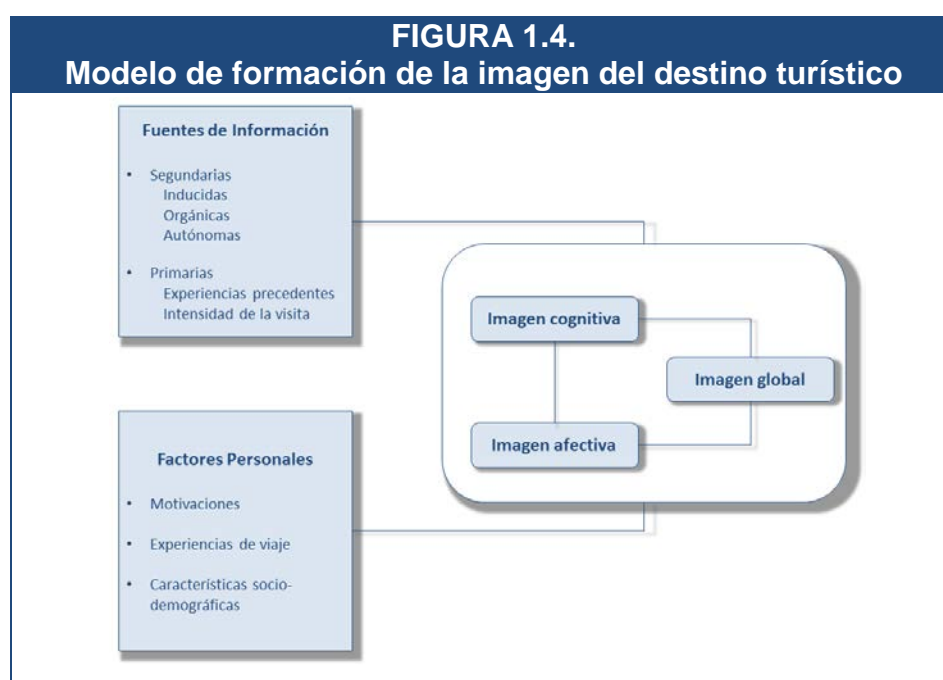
FIGURA 1.4.
Modelo de formación de la imagen del destino turístico

Fuentes de Información

• Segundarias
Inducidas
Orgánicas
Autónomas

• Primarias
Experiencias precedentes
Intensidad de la visita

Factores Personales

• Motivaciones

• Experiencias de viaje

• Características socio-demográficas

Imagen cognitiva

Imagen global

Imagen afectiva